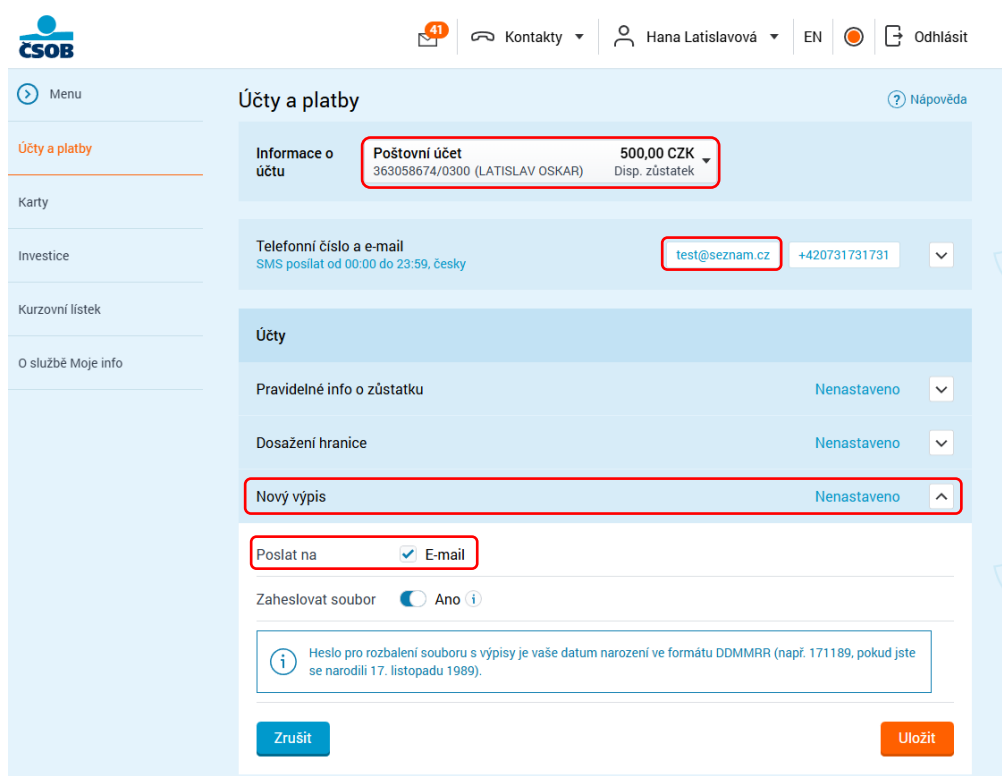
ČSOB

41 Kontakty Hana Latislavová EN Odhlásit

Menu

Účty a platby

Karty

Investice

Kurzovní lístek

O službě Moje info

Účty a platby

Nápověda

Informace o účtu

Poštovní účet
363058674/0300 (LATISLAV OSKAR)

500,00 CZK
Disp. zůstatek

Telefonní číslo a e-mail
SMS posílat od 00:00 do 23:59, česky

test@seznam.cz

+420731731731

Účty

Pravidelné info o zůstatku — Nenastaveno

Dosažení hranice — Nenastaveno

Nový výpis — Nenastaveno

Poslat na — E-mail

Zaheslovat soubor — Ano

Heslo pro rozbalení souboru s výpisy je vaše datum narození ve formátu DDMMRR (např. 171189, pokud jste se narodili 17. listopadu 1989).

Zrušit

Uložit